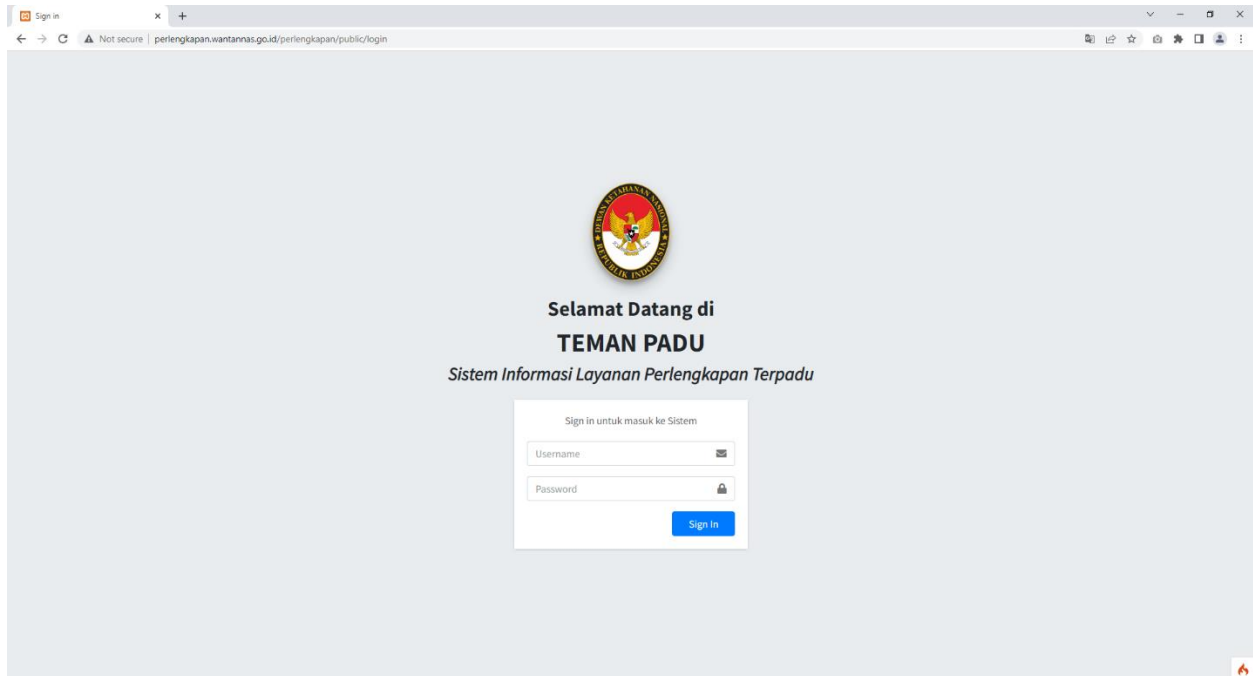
Sign in

Not secure | perlengkapan.wantannas.go.id/perlengkapan/public/login

DEWAN KETAHANAN NASIONAL REPUBLIK INDONESIA

Selamat Datang di

TEMAN PADU

Sistem Informasi Layanan Perlengkapan Terpadu

Sign in untuk masuk ke Sistem

Username

Password

Sign In